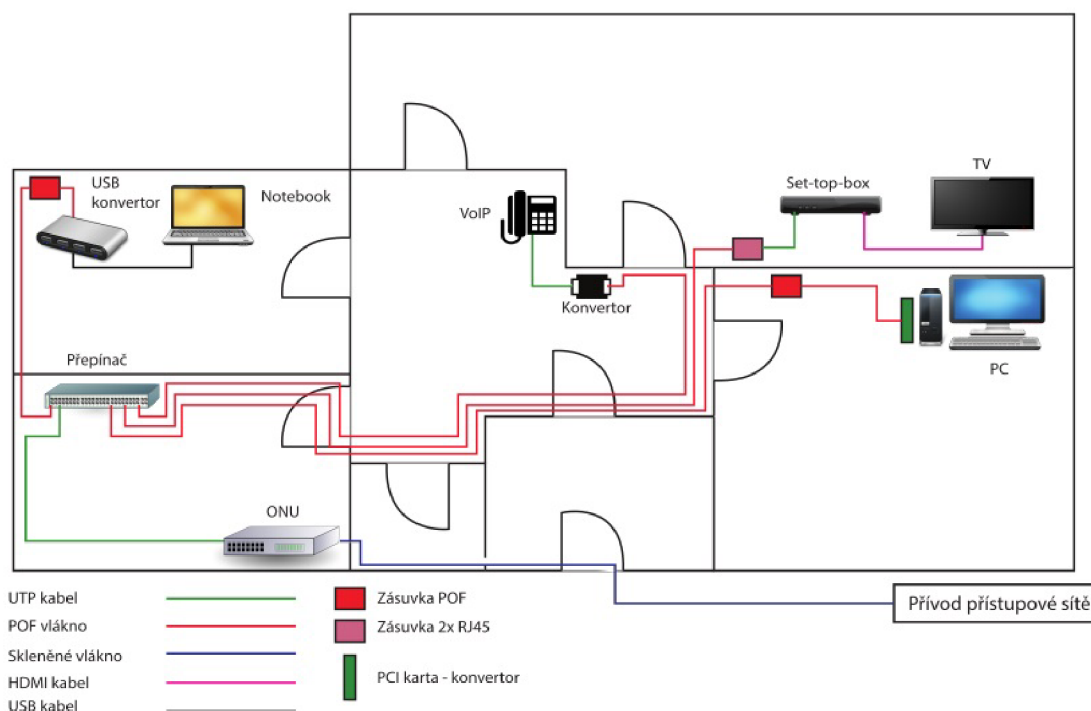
USB konvertor

Notebook

VoIP

Set-top-box

TV

Konvertor

PC

Přepínač

ONU

UTP kabel

POF vlákno

Skleněné vlákno

HDMI kabel

USB kabel

Zásuvka POF

Zásuvka 2x RJ45

PCI karta - konvertor

Přívod přístupové sítě